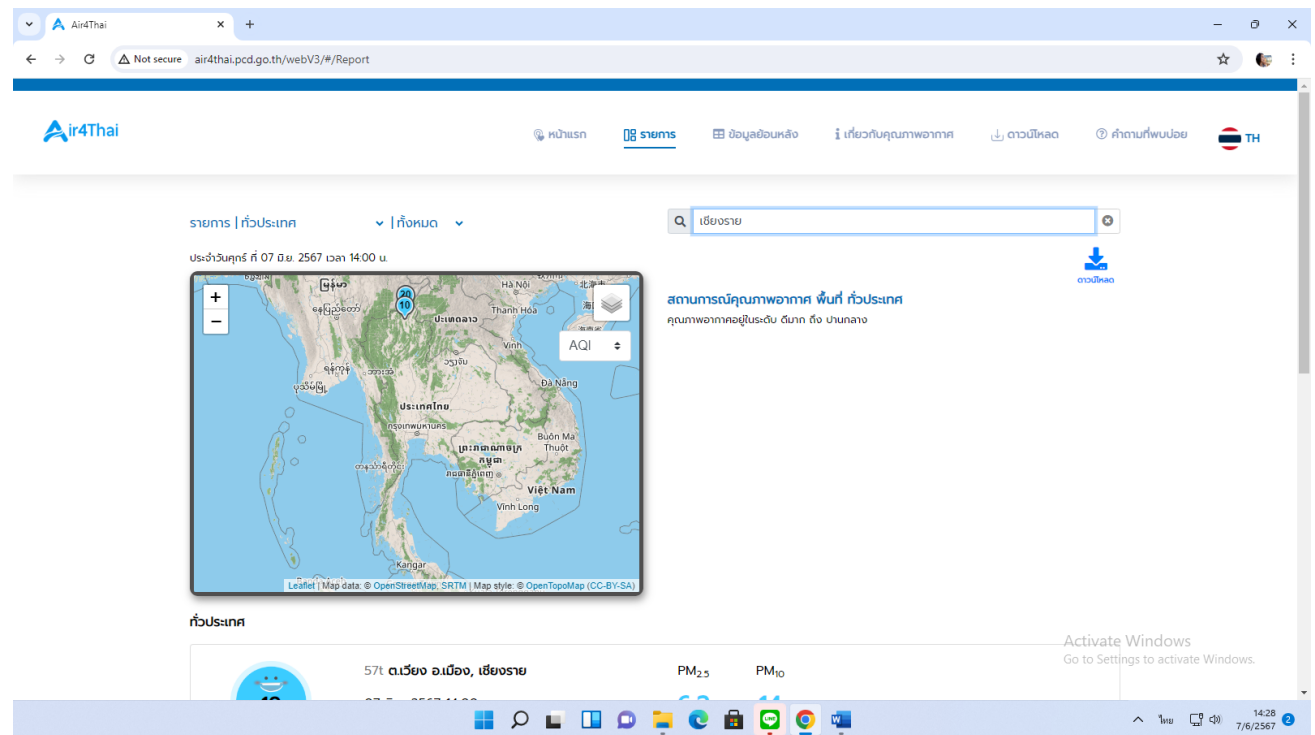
Air4Thai
Not secure air4thai.pcd.go.th/webV3/#/Report

Air4Thai

หน้าแรก รายการ ข้อมูลย้อนหลัง เกี่ยวกับคุณภาพอากาศ ดาวน์โหลด คำถามที่พบบ่อย TH

รายการ | ทั่วประเทศ | ทั้งหมด

เชียงราย

ประจำวันศุกร์ ที่ 07 มิ.ย. 2567 เวลา 14:00 น.

ดาวน์โหลด

+
−
AQI
20
10
မြန်မာ
နေပြည်တော်
Hà Nội
Thanh Hóa
ประเทศลาว
Vinh
ວຽງຈັນ
Đà Nẵng
ရန်ကုန်
ပုသိမ်မြို့
ประเทศไทย
กรุงเทพมหานคร
Buôn Ma Thuột
ព្រះរាជាណាចក្រកម្ពុជា
ភ្នំពេញ
Việt Nam
Vĩnh Long
Kangar
Leaflet | Map data: © OpenStreetMap, SRTM | Map style: © OpenTopoMap (CC-BY-SA)

สถานการณ์คุณภาพอากาศ พื้นที่ ทั่วประเทศ
คุณภาพอากาศอยู่ในระดับ ดีมาก ถึง ปานกลาง

ทั่วประเทศ

57t ต.เวียง อ.เมือง, เชียงราย
$PM_{2.5}$ $PM_{10}$

Activate Windows
Go to Settings to activate Windows.

ไทย 14:28 7/6/2567 2